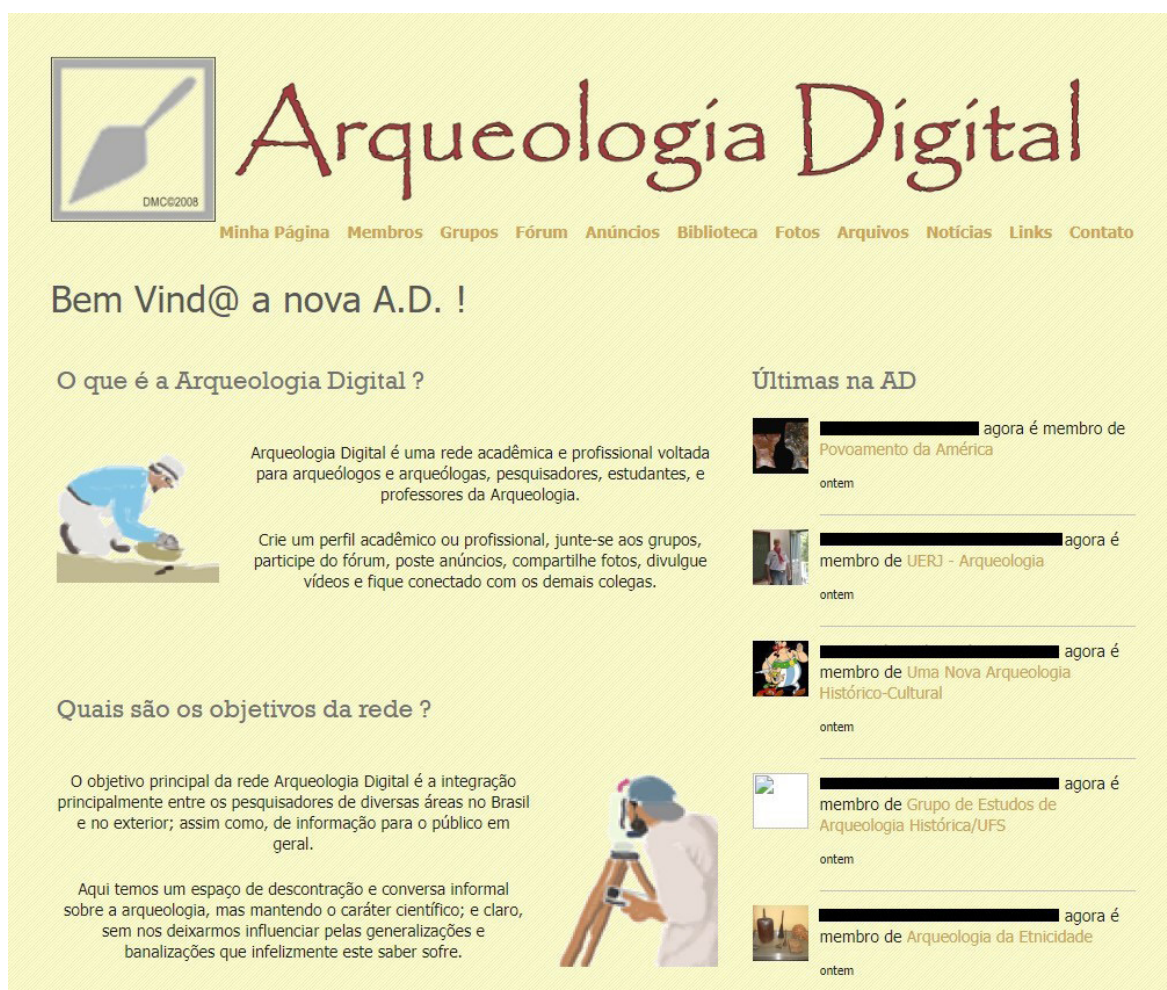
DMC©2008

Arqueologia Digital

Minha Página Membros Grupos Fórum Anúncios Biblioteca Fotos Arquivos Notícias Links Contato

Bem Vind@ a nova A.D. !

O que é a Arqueologia Digital ?

Arqueologia Digital é uma rede acadêmica e profissional voltada para arqueólogos e arqueólogas, pesquisadores, estudantes, e professores da Arqueologia.

Crie um perfil acadêmico ou profissional, junte-se aos grupos, participe do fórum, poste anúncios, compartilhe fotos, divulgue vídeos e fique conectado com os demais colegas.

Quais são os objetivos da rede ?

O objetivo principal da rede Arqueologia Digital é a integração principalmente entre os pesquisadores de diversas áreas no Brasil e no exterior; assim como, de informação para o público em geral.

Aqui temos um espaço de descontração e conversa informal sobre a arqueologia, mas mantendo o caráter científico; e claro, sem nos deixarmos influenciar pelas generalizações e banalizações que infelizmente este saber sofre.

Últimas na AD

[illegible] agora é membro de Povoamento da América
ontem

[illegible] agora é membro de UERJ - Arqueologia
ontem

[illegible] agora é membro de Uma Nova Arqueologia Histórico-Cultural
ontem

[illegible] agora é membro de Grupo de Estudos de Arqueologia Histórica/UFS
ontem

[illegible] agora é membro de Arqueologia da Etnicidade
ontem